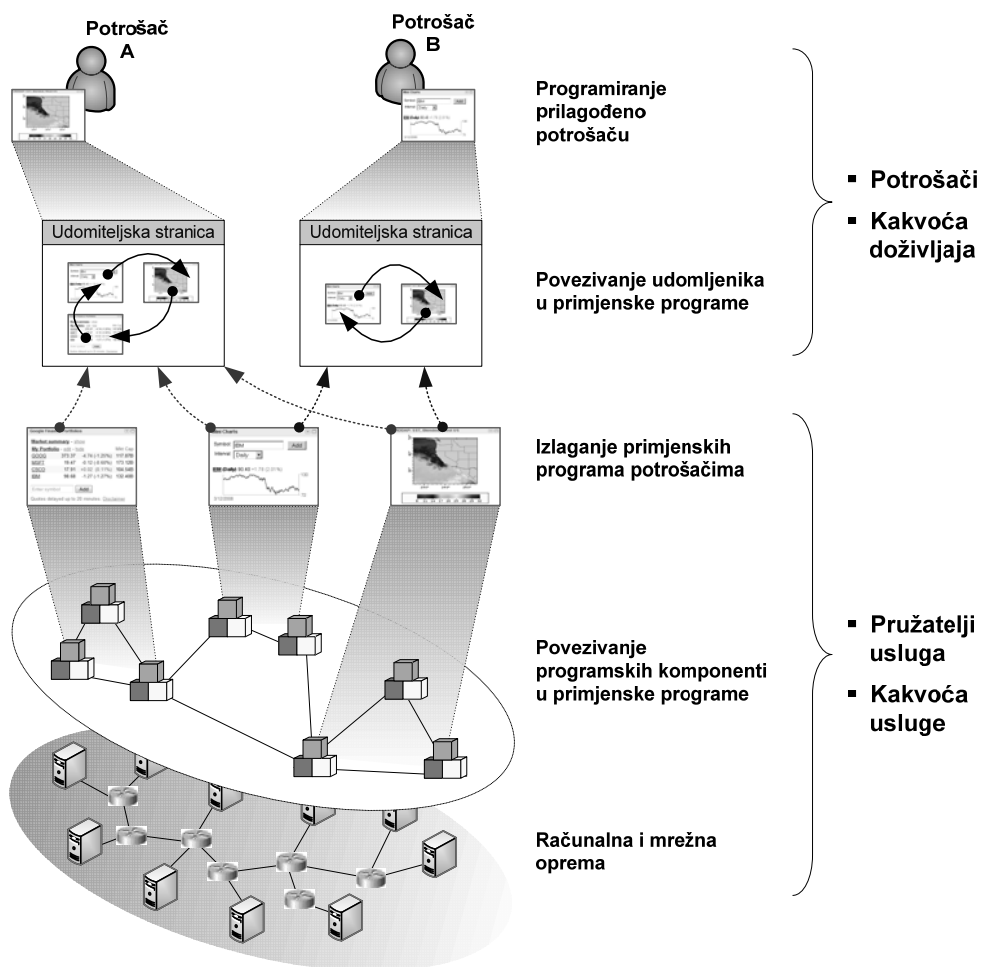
Potrošač A

Potrošač B

Programiranje prilagođeno potrošaču

Udomiteljska stranica

Udomiteljska stranica

Povezivanje udomljenika u primjenske programe

▪ Potrošači

▪ Kakvoća doživljaja

Izlaganje primjenskih programa potrošačima

Povezivanje programskih komponenti u primjenske programe

▪ Pružatelji usluga

▪ Kakvoća usluge

Računalna i mrežna oprema